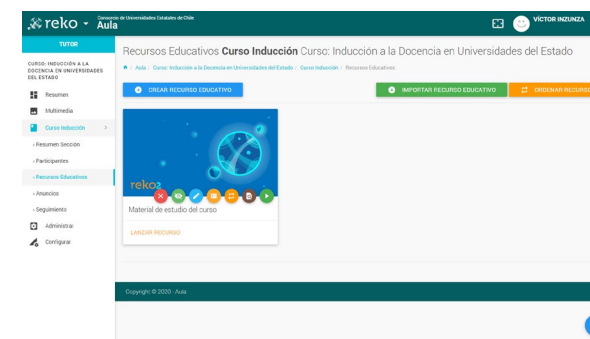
reko · Consorcio de Universidades Estatales de Chile Aula

VÍCTOR INZUNZA

TUTOR

CURSO: INDUCCIÓN A LA DOCENCIA EN UNIVERSIDADES DEL ESTADO

Resumen

Multimedia

Curso Inducción

› Resumen Sección

› Participantes

› Recursos Educativos

› Anuncios

› Seguimiento

Administrar

Configurar

Recursos Educativos **Curso Inducción** Curso: Inducción a la Docencia en Universidades del Estado

Aula / Curso: Inducción a la Docencia en Universidades del Estado / Curso Inducción / Recursos Educativos

CREAR RECURSO EDUCATIVO

IMPORTAR RECURSO EDUCATIVO

ORDENAR RECURSO

reko2

Material de estudio del curso

LANZAR RECURSO

Copyright © 2020 - Aula